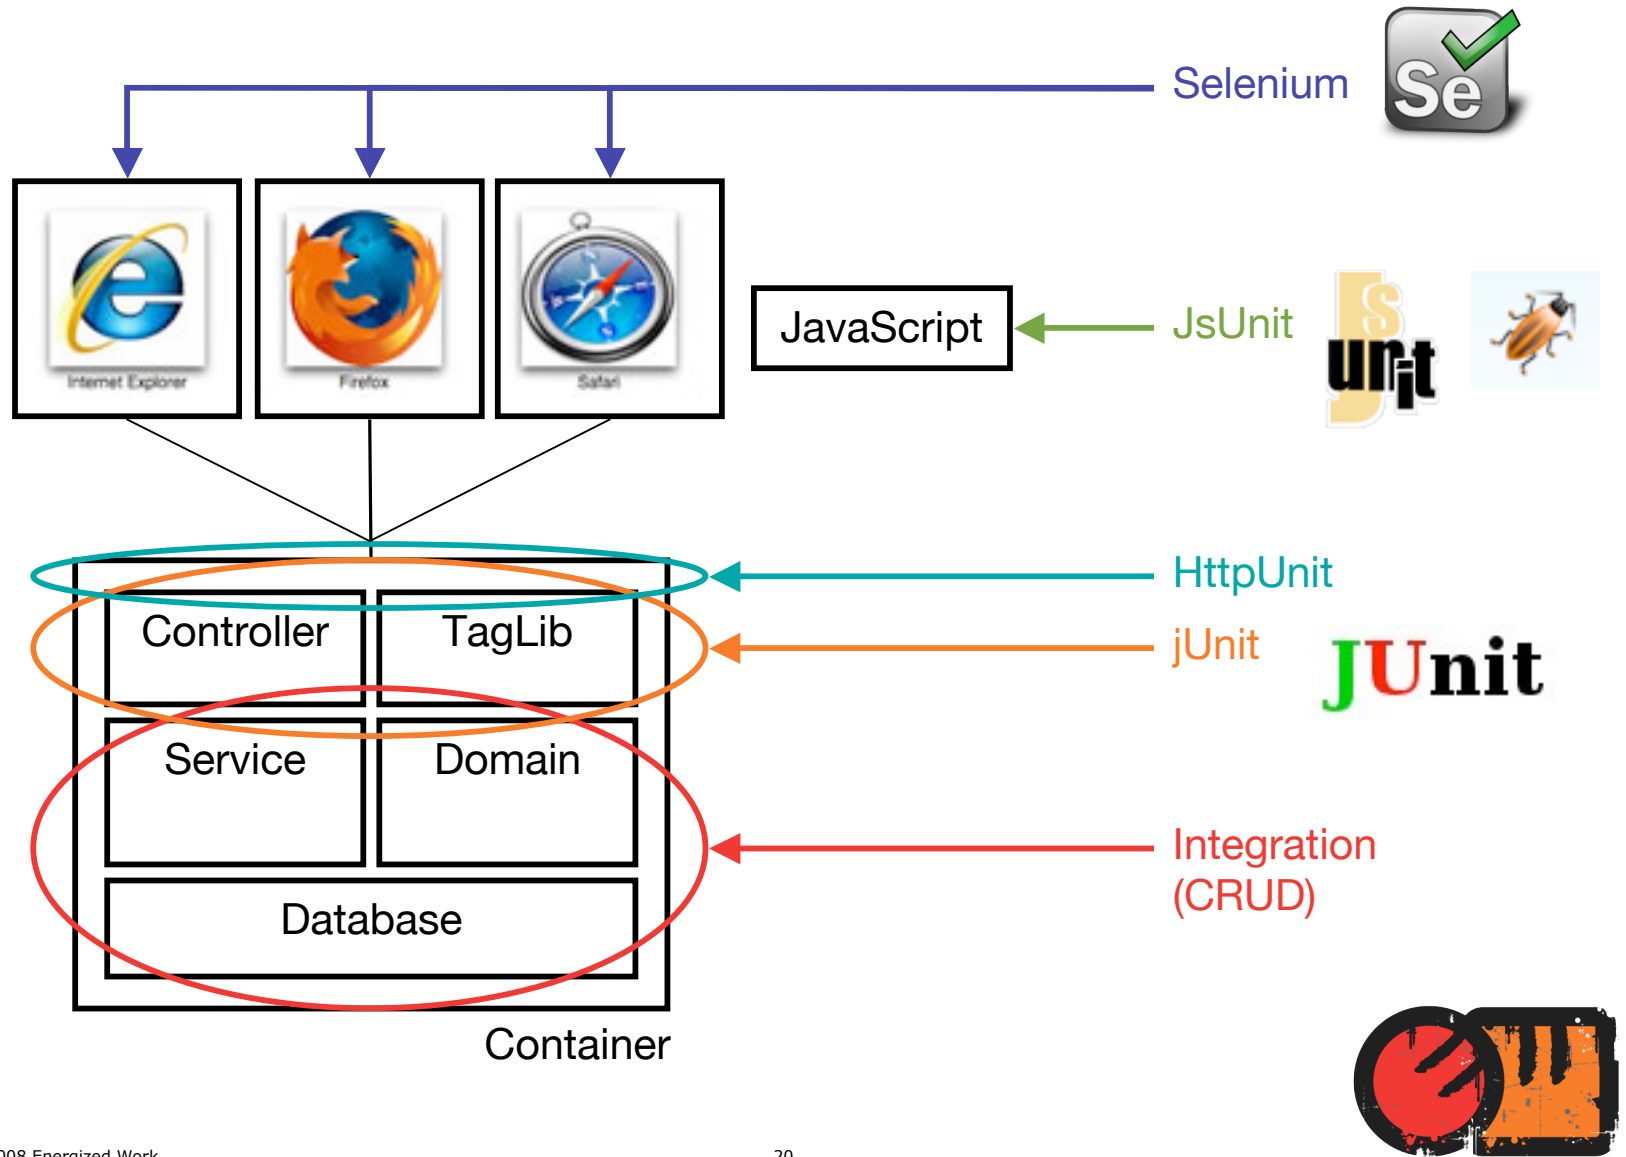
Selenium

Se

Internet Explorer

Firefox

Safari

JavaScript

JsUnit

JS unit

HttpUnit

Controller

TagLib

jUnit

JUnit

Service

Domain

Integration (CRUD)

Database

Container

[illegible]008 Energized Work

20